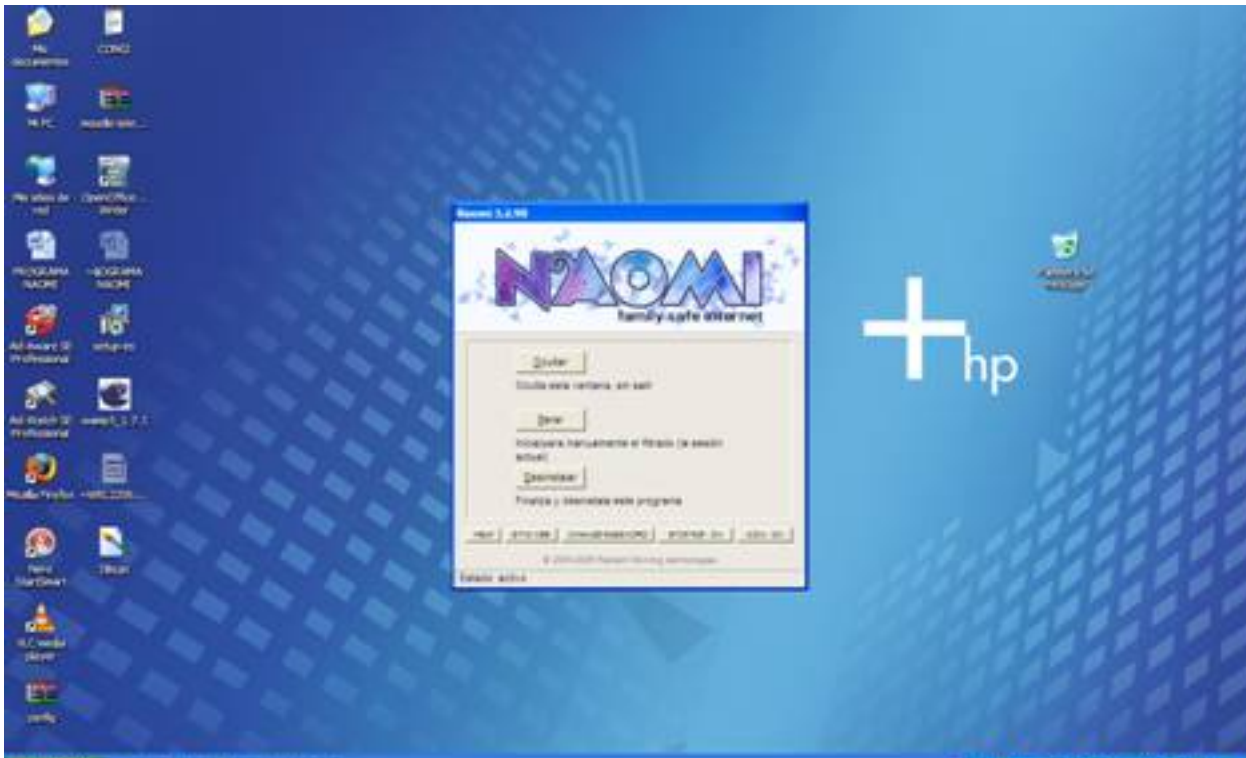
Mis documentos

CONO

Mi PC

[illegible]

Mis sitios de red

OpenOffice Writer

PROGRAMA NAOMI

PROGRAMA NAOMI

Ad-Aware SE Professional

setup-es

Ad-Watch SE Professional

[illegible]

Mozilla Firefox

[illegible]

Nero StartSmart

Dibujo

VLC media player

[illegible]

Naomi 3.2.90

NAOMI

family-safe internet

Ocultar

Oculta esta ventana, sin salir.

Parar

Incapacita manualmente el filtrado (la sesión actual).

Desinstalar

Finaliza y desinstala este programa.

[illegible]

© 2003-2005 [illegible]

Estado: activo

hp

Papelera de reciclaje